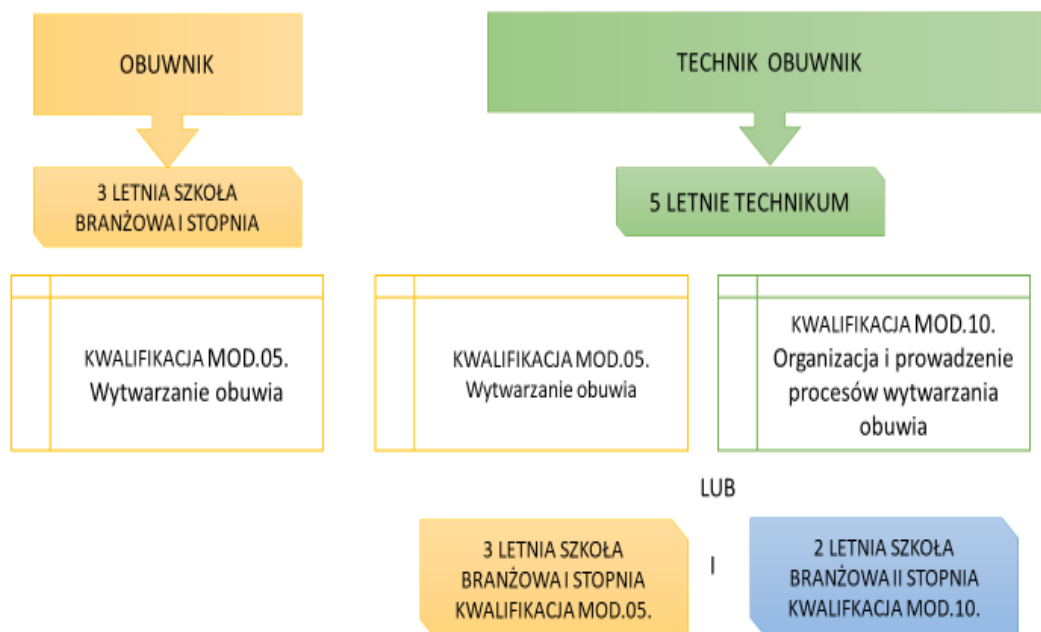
OBUWNIK

3 LETNIA SZKOŁA BRANŻOWA I STOPNIA

KWALIFIKACJA MOD.05. Wytwarzanie obuwia

TECHNIK OBUWNIK

5 LETNIE TECHNIKUM

KWALIFIKACJA MOD.05. Wytwarzanie obuwia

KWALIFIKACJA MOD.10. Organizacja i prowadzenie procesów wytwarzania obuwia

LUB

3 LETNIA SZKOŁA BRANŻOWA I STOPNIA KWALIFIKACJA MOD.05.

I

2 LETNIA SZKOŁA BRANŻOWA II STOPNIA KWALIFKACJA MOD.10.